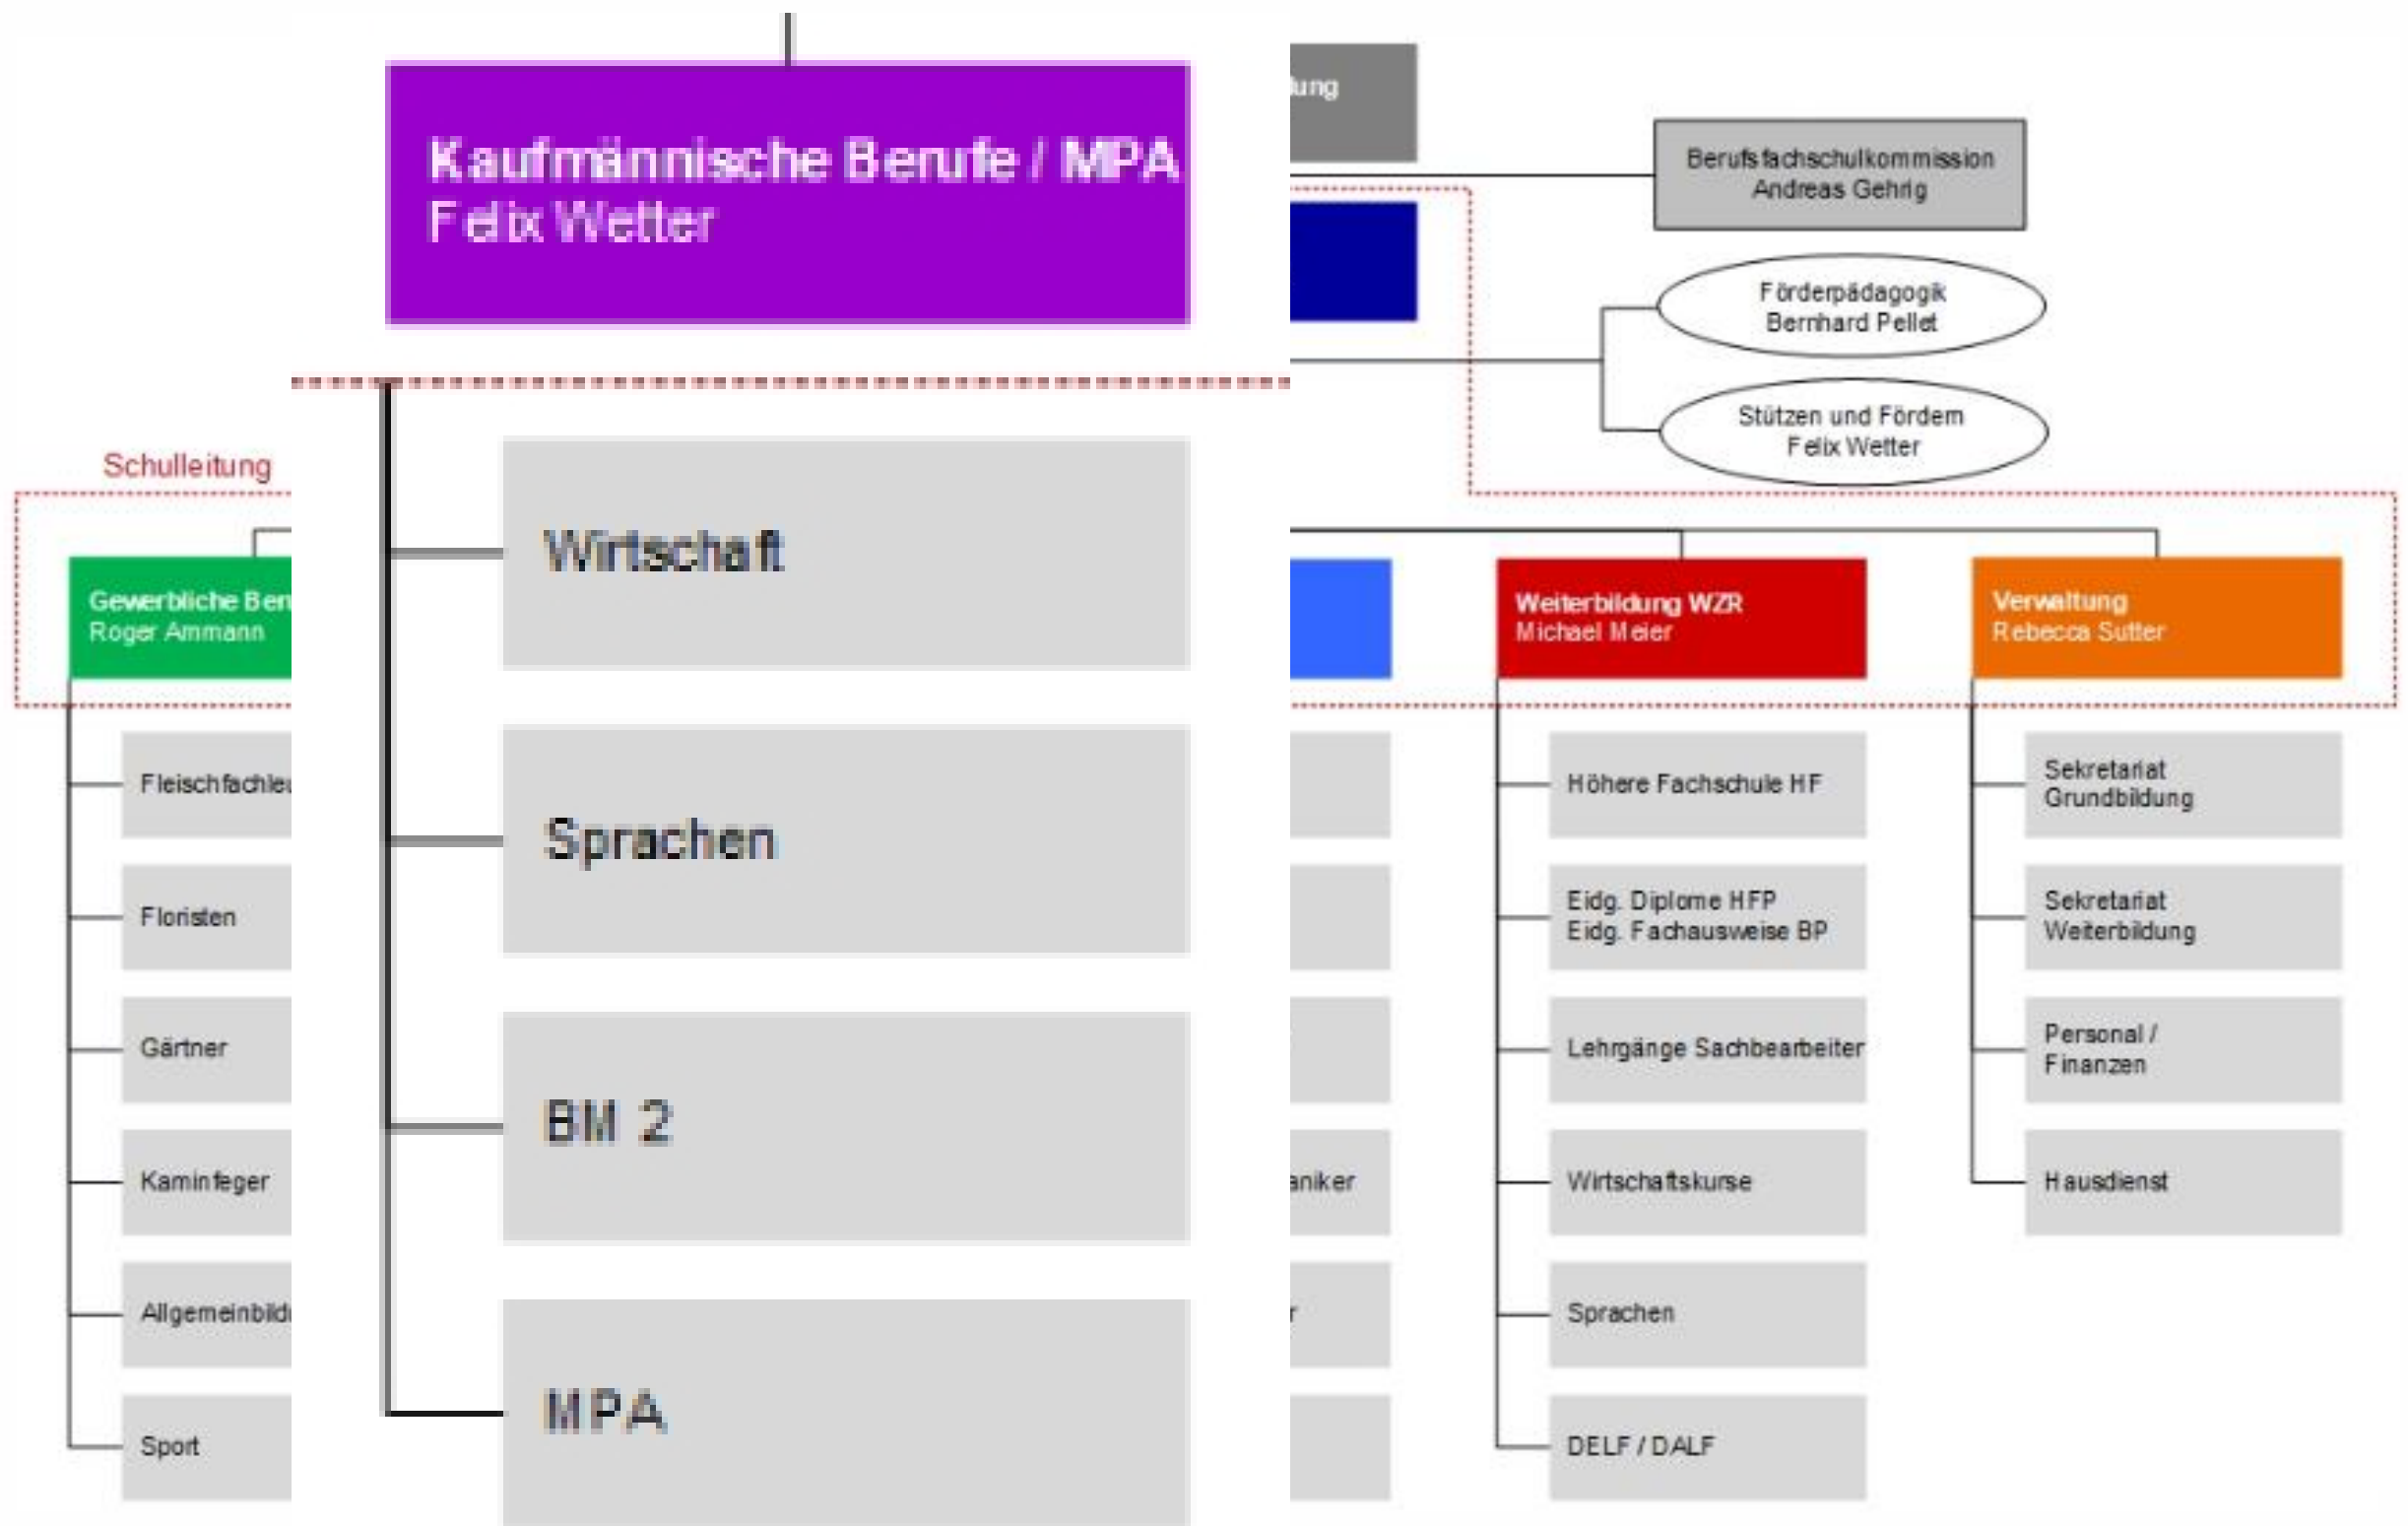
Kaufmännische Berufe / MPA
Felix Wetter

Wirtschaft

Sprachen

BM 2

MPA

ung

Berufsfachschulkommission
Andreas Gehrig

Förderpädagogik
Bernhard Pellet

Stützen und Fördern
Felix Wetter

Schulleitung

Gewerbliche Ber
Roger Ammann

Fleischfachle

Floristen

Gärtner

Kaminfeger

Allgemeinbild

Sport

aniker

Weiterbildung WZR
Michael Meier

Höhere Fachschule HF

Eidg. Diplome HFP
Eidg. Fachausweise BP

Lehrgänge Sachbearbeiter

Wirtschaftskurse

Sprachen

DELF / DALF

Verwaltung
Rebecca Sutter

Sekretariat
Grundbildung

Sekretariat
Weiterbildung

Personal /
Finanzen

Hausdienst